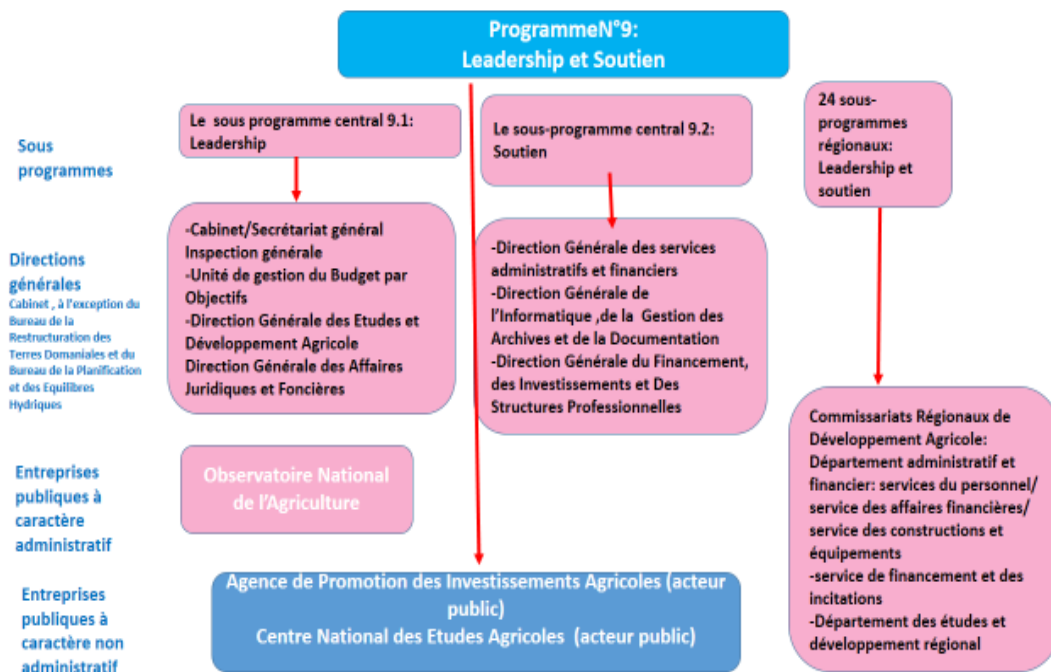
ProgrammeN°9:
Leadership et Soutien

Sous programmes

Le sous programme central 9.1: Leadership

Le sous-programme central 9.2: Soutien

24 sous-programmes régionaux: Leadership et soutien

Directions générales
Cabinet , à l'exception du Bureau de la Restructuration des Terres Domaniales et du Bureau de la Planification et des Equilibres Hydriques

-Cabinet/Secrétariat général Inspection générale
-Unité de gestion du Budget par Objectifs
-Direction Générale des Etudes et Développement Agricole
Direction Générale des Affaires Juridiques et Foncières

-Direction Générale des services administratifs et financiers
-Direction Générale de l'Informatique ,de la Gestion des Archives et de la Documentation
-Direction Générale du Financement, des Investissements et Des Structures Professionnelles

Commissariats Régionaux de Développement Agricole:
Département administratif et financier: services du personnel/ service des affaires financières/ service des constructions et équipements
-service de financement et des incitations
-Département des études et développement régional

Entreprises publiques à caractère administratif

Observatoire National de l'Agriculture

Entreprises publiques à caractère non administratif

Agence de Promotion des Investissements Agricoles (acteur public)
Centre National des Etudes Agricoles (acteur public)